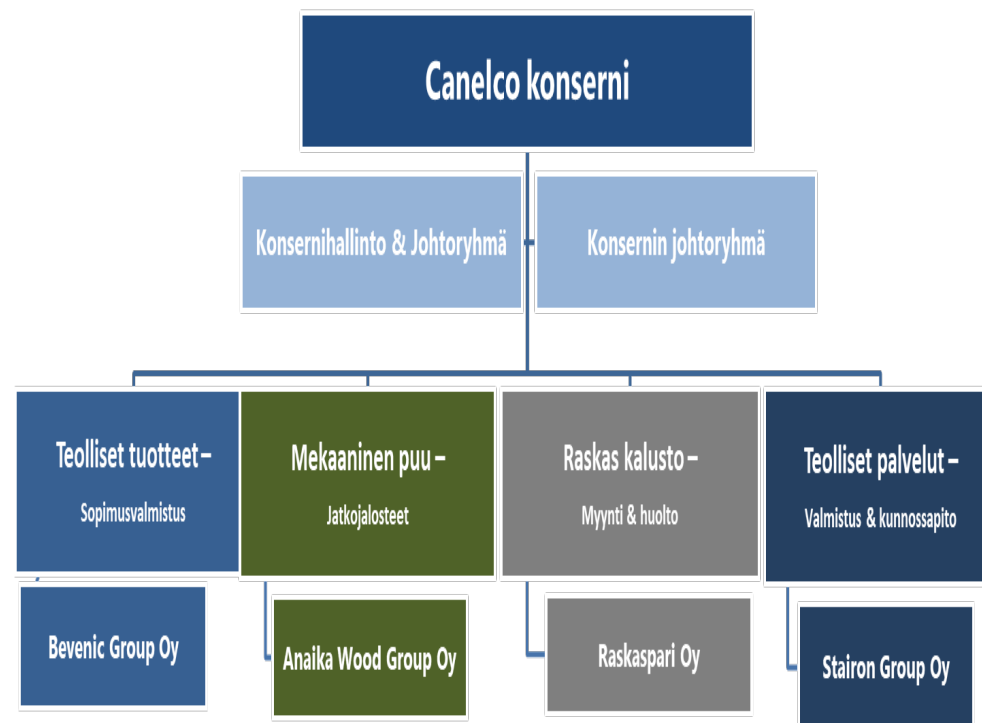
Canelco konserni

Konsernihallinto & Johtoryhmä

Konsernin johtoryhmä

Teolliset tuotteet –
Sopimusvalmistus

Bevenic Group Oy

Mekaaninen puu –
Jatkojalosteet

Anaika Wood Group Oy

Raskas kalusto –
Myynti & huolto

Raskaspari Oy

Teolliset palvelut –
Valmistus & kunnossapito

Stairon Group Oy